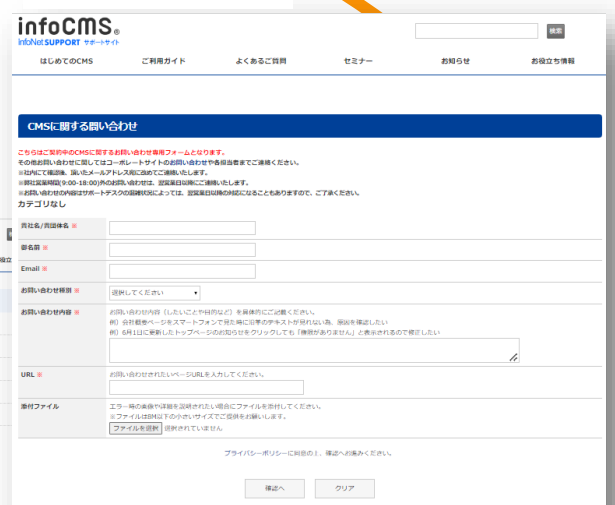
infoCMS®
InfoNet SUPPORT サポートサイト

検索

はじめてのCMS ご利用ガイド よくあるご質問 セミナー お知らせ お役立ち情報

CMSに関する問い合わせ

こちらはご契約中のCMSに関するお問い合わせ専用フォームとなります。
その他お問い合わせに関してはコーポレートサイトのお問い合わせや各担当者までご連絡ください。
※社内にて確認後、頂いたメールアドレス宛に改めてご連絡いたします。
※弊社営業時間(9:00-18:00)外のお問い合わせは、翌営業日以降にご連絡いたします。
※お問い合わせ内容はサポートデスクの混雑状況によっては、翌営業日以降の対応になることもありますので、ご了承ください。

カテゴリなし

| | |
|---|---|
| 貴社名/貴団体名 ※ | |
| ご氏名 ※ | |
| Email ※ | |
| お問い合わせ種別 ※ | 選択してください |
| お問い合わせ内容 ※ | お問い合わせ内容（したいことや目的など）を具体的にご記載ください。 例）会社概要ページをスマートフォンで見た時に文字のテキストが見れない為、原因を確認したい 例）6月1日に更新したトップページのお知らせをクリックしても「情報がありません」と表示されるので修正したい |
| URL ※ | お問い合わせされたいページURLを入力してください。 |
| 添付ファイル | エラー時の画像や詳細を説明したい場合にファイルを添付してください。 ※ファイルは8M以下の小さいサイズでご提供をお願いします。 ファイルを選択 選択されていません |

プライバシーポリシーに同意の上、確認へお進みください。

確認へ クリア